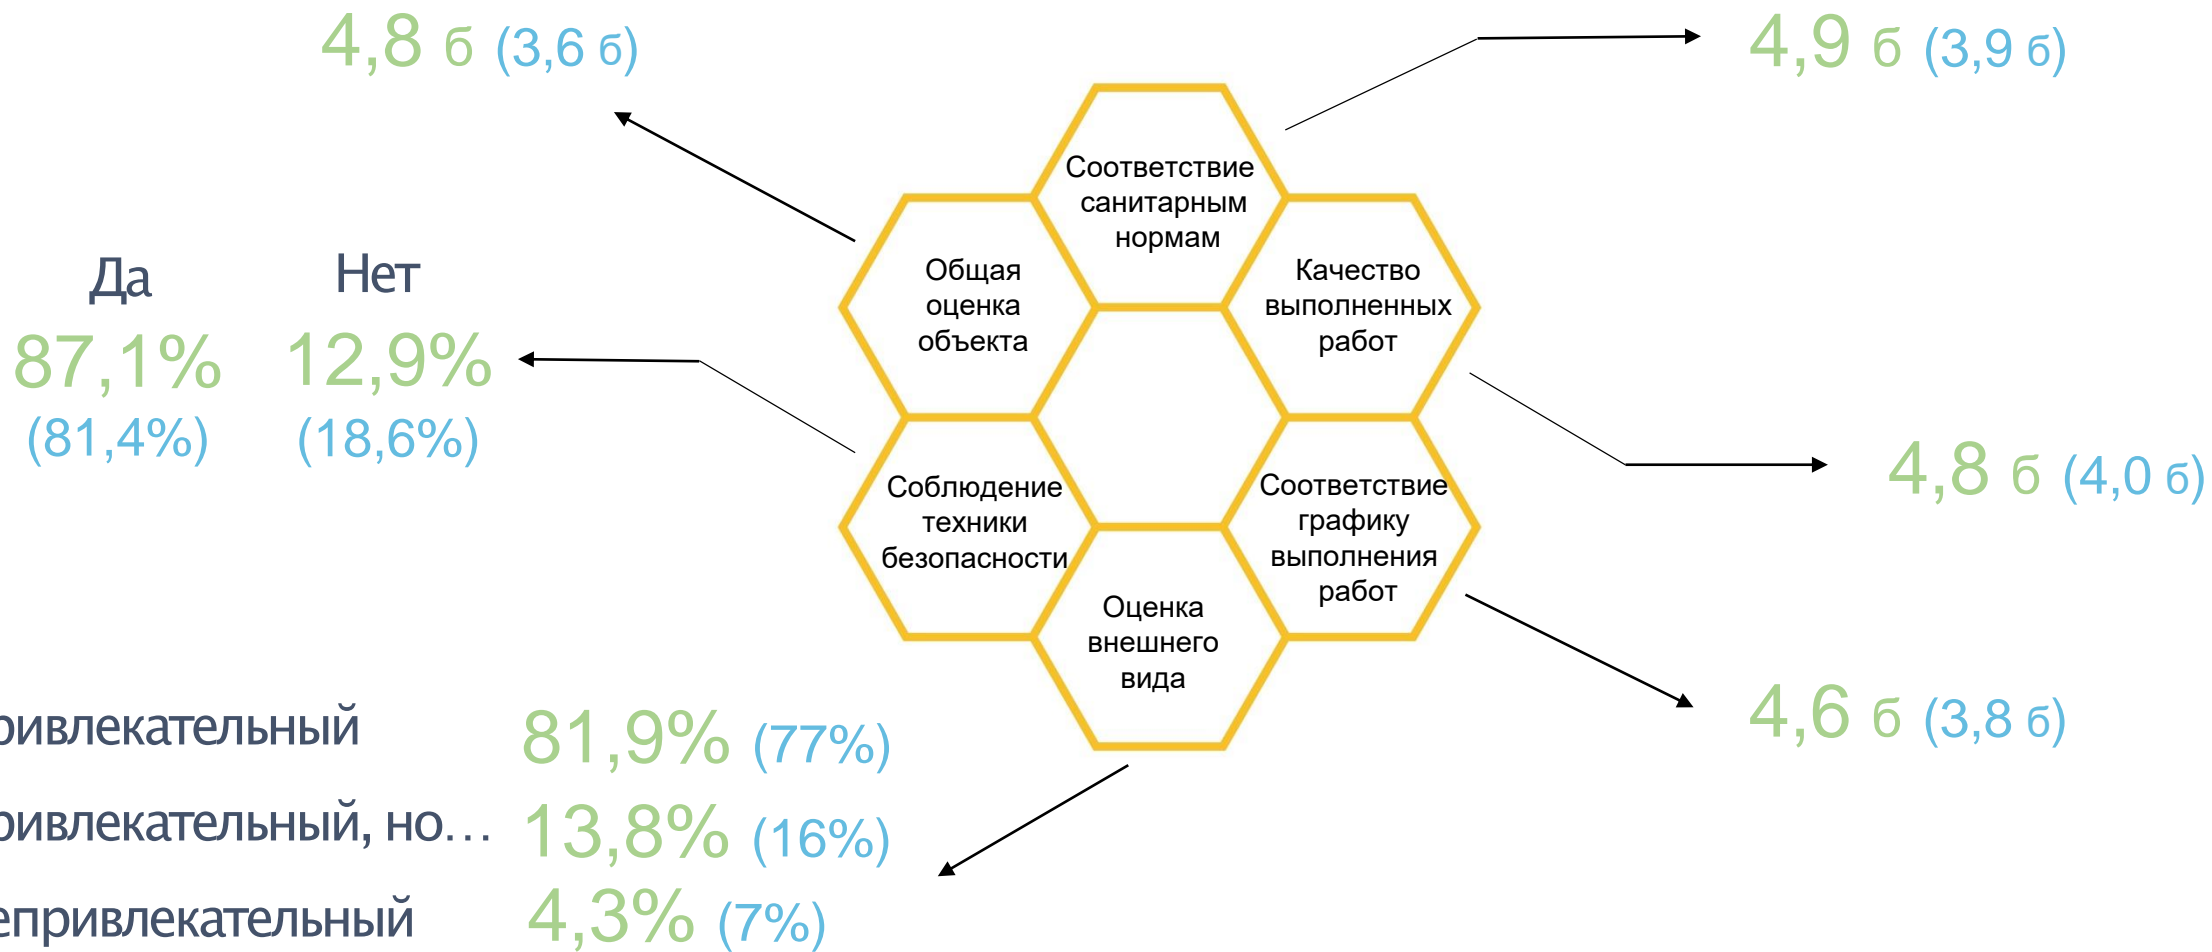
4,8 б (3,6 б)

4,9 б (3,9 б)

Соответствие санитарным нормам

Общая оценка объекта

Качество выполненных работ

Да Нет
87,1% 12,9%
(81,4%) (18,6%)

Соблюдение техники безопасности

Соответствие графику выполнения работ

4,8 б (4,0 б)

Оценка внешнего вида

4,6 б (3,8 б)

ривлекательный 81,9% (77%)
ривлекательный, но… 13,8% (16%)
епривлекательный 4,3% (7%)